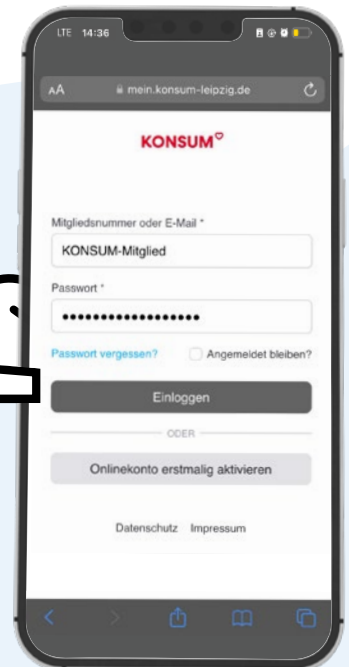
LTE 14:36

AA mein.konsum-leipzig.de

KONSUM

Mitgliedsnummer oder E-Mail *

KONSUM-Mitglied

Passwort *

••••••••••••••••••

Passwort vergessen?

Angemeldet bleiben?

Einloggen

ODER

Onlinekonto erstmalig aktivieren

Datenschutz Impressum